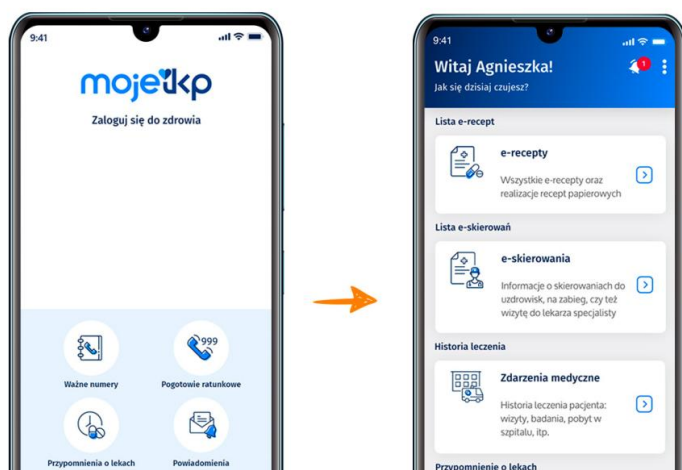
9:41

mojeikp

Zaloguj się do zdrowia

Ważne numery

999

Pogotowie ratunkowe

Przypomnienia o lekach

Powiadomienia

9:41

Witaj Agnieszka!

1

Jak się dzisiaj czujesz?

Lista e-recept

e-recepty

Wszystkie e-recepty oraz realizacje recept papierowych

Lista e-skierowań

e-skierowania

Informacje o skierowaniach do uzdrowisk, na zabieg, czy też wizytę do lekarza specjalisty

Historia leczenia

Zdarzenia medyczne

Historia leczenia pacjenta: wizyty, badania, pobyt w szpitalu, itp.

Przypomnienie o lekach